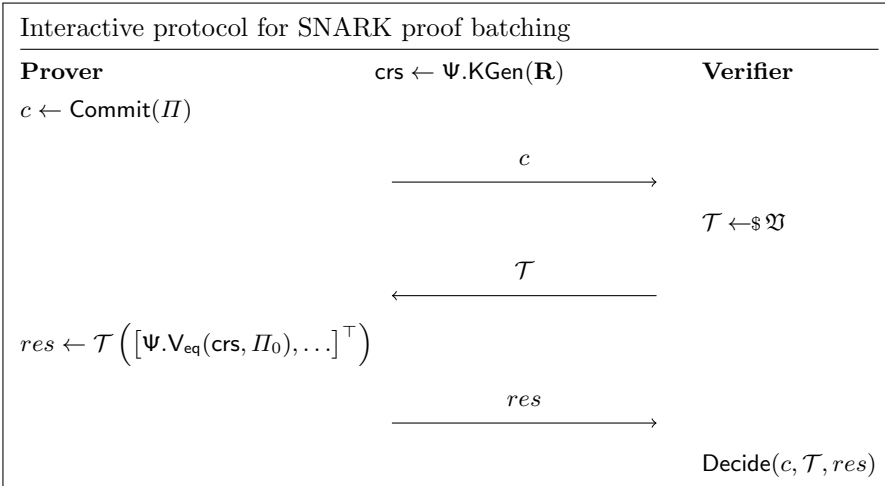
Interactive protocol for SNARK proof batching

**Prover** $\mathsf{crs} \leftarrow \Psi.\mathsf{KGen}(\mathbf{R})$ **Verifier**

$c \leftarrow \mathsf{Commit}(\Pi)$

$\xrightarrow{c}$

$\mathcal{T} \leftarrow\$ \mathfrak{V}$

$\xleftarrow{\mathcal{T}}$

$res \leftarrow \mathcal{T}\left(\left[\Psi.\mathsf{V}_{\mathsf{eq}}(\mathsf{crs}, \Pi_0), \ldots\right]^{\top}\right)$

$\xrightarrow{res}$

$\mathsf{Decide}(c, \mathcal{T}, res)$